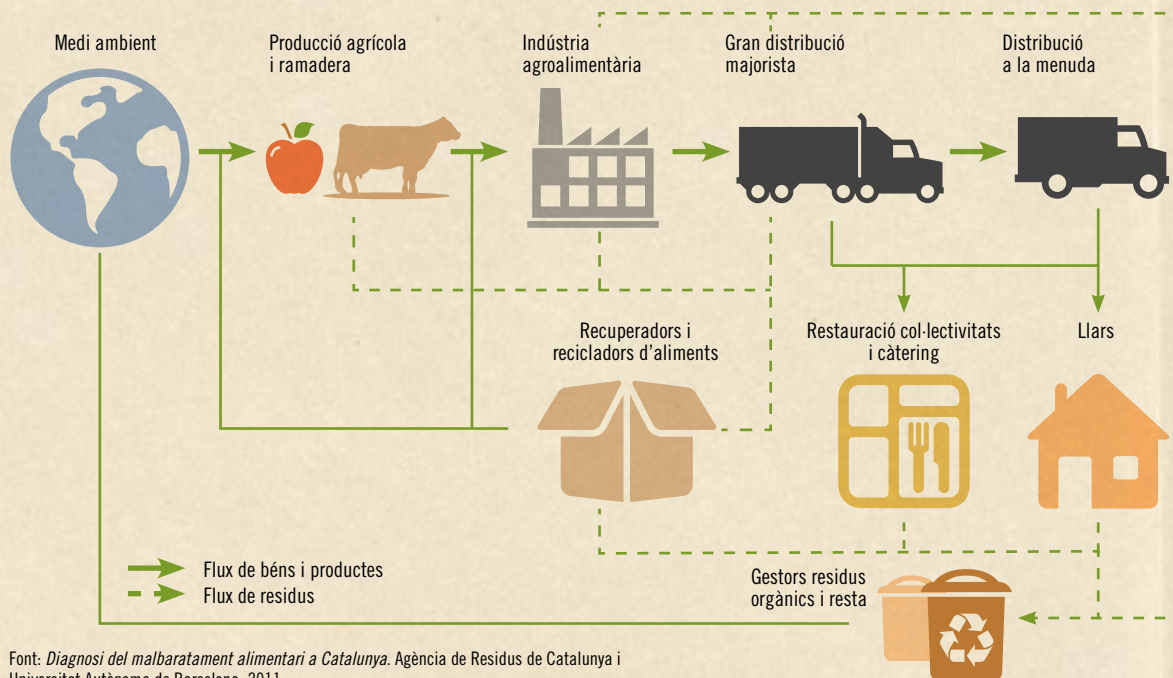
Medi ambient

Producció agrícola i ramadera

Indústria agroalimentària

Gran distribució majorista

Distribució a la menuda

Recuperadors i recicladors d'aliments

Restauració col·lectivitats i càtering

Llars

Flux de béns i productes

Flux de residus

Gestors residus orgànics i resta

Font: *Diagnosi del malbaratament alimentari a Catalunya*. Agència de Residus de Catalunya i Universitat Autònoma de Barcelona, 2011.